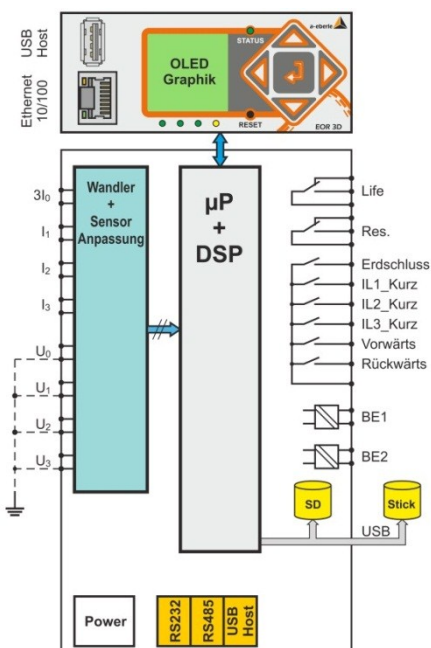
USB Host

Ethernet 10/100

OLED Graphik

STATUS

RESET

a-eberle

EOR 3D

$3I_0$

$I_1$

$I_2$

$I_3$

$U_0$

$U_1$

$U_2$

$U_3$

Wandler + Sensor Anpassung

µP + DSP

Life

Res.

Erdschluss

IL1_Kurz

IL2_Kurz

IL3_Kurz

Vorwärts

Rückwärts

BE1

BE2

SD

Stick

USB

Power

RS232

RS485

USB Host